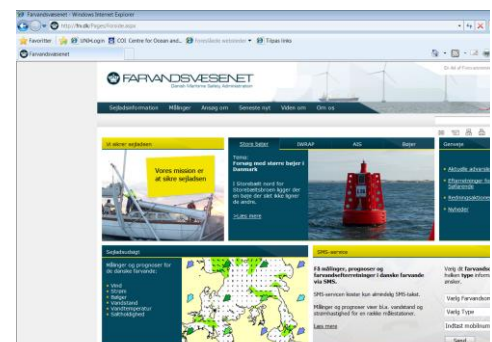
Farvandsvæsenet - Windows Internet Explorer

http://frv.dk/Pages/Forside.aspx

Favoritter | VINH.login | COL Centre for Ocean and... | Foreslåede websteder | Tilpas links

Farvandsvæsenet

FARVANDSVÆSENET
Danish Maritime Safety Administration

Sejladsinformation | Målinger | Ansøg om | Seneste nyt | Viden om | Om os

Vi sikrer sejladsen

Vores mission er at sikre sejladsen

Store Sejler | IWRAP | AIS | Bøjer

Tema:
Forsøg med smarte bøjer i Danmark

I Storebælt nord for Storebæltsbroen ligger der en bøje der skal kigge de danske...

Læs mere

Genveje

Aktuelle advarsler

Efterretninger for Søfarende

Redningsaktioner

Nyheder

Sejladsudsigt

Målinger og prognoser for de danske farvande:

Vind
Strøm
Bølger
Vandstand
Vandtemperatur
Saltholdighed

SMS-service

Få målinger, prognoser og farvandsefterretninger i danske farvande via SMS.

SMS-servicen koster kun almindelig SMS-takst.

Målinger og prognoser viser bl.a. vandstand og strømhastighed for en række målestationer.

Læs mere

Vælg dit farvands... hvilken type inform... ønsker.

Vælg Farvandsom...

Vælg Type

Indtast mobilnum...

Send